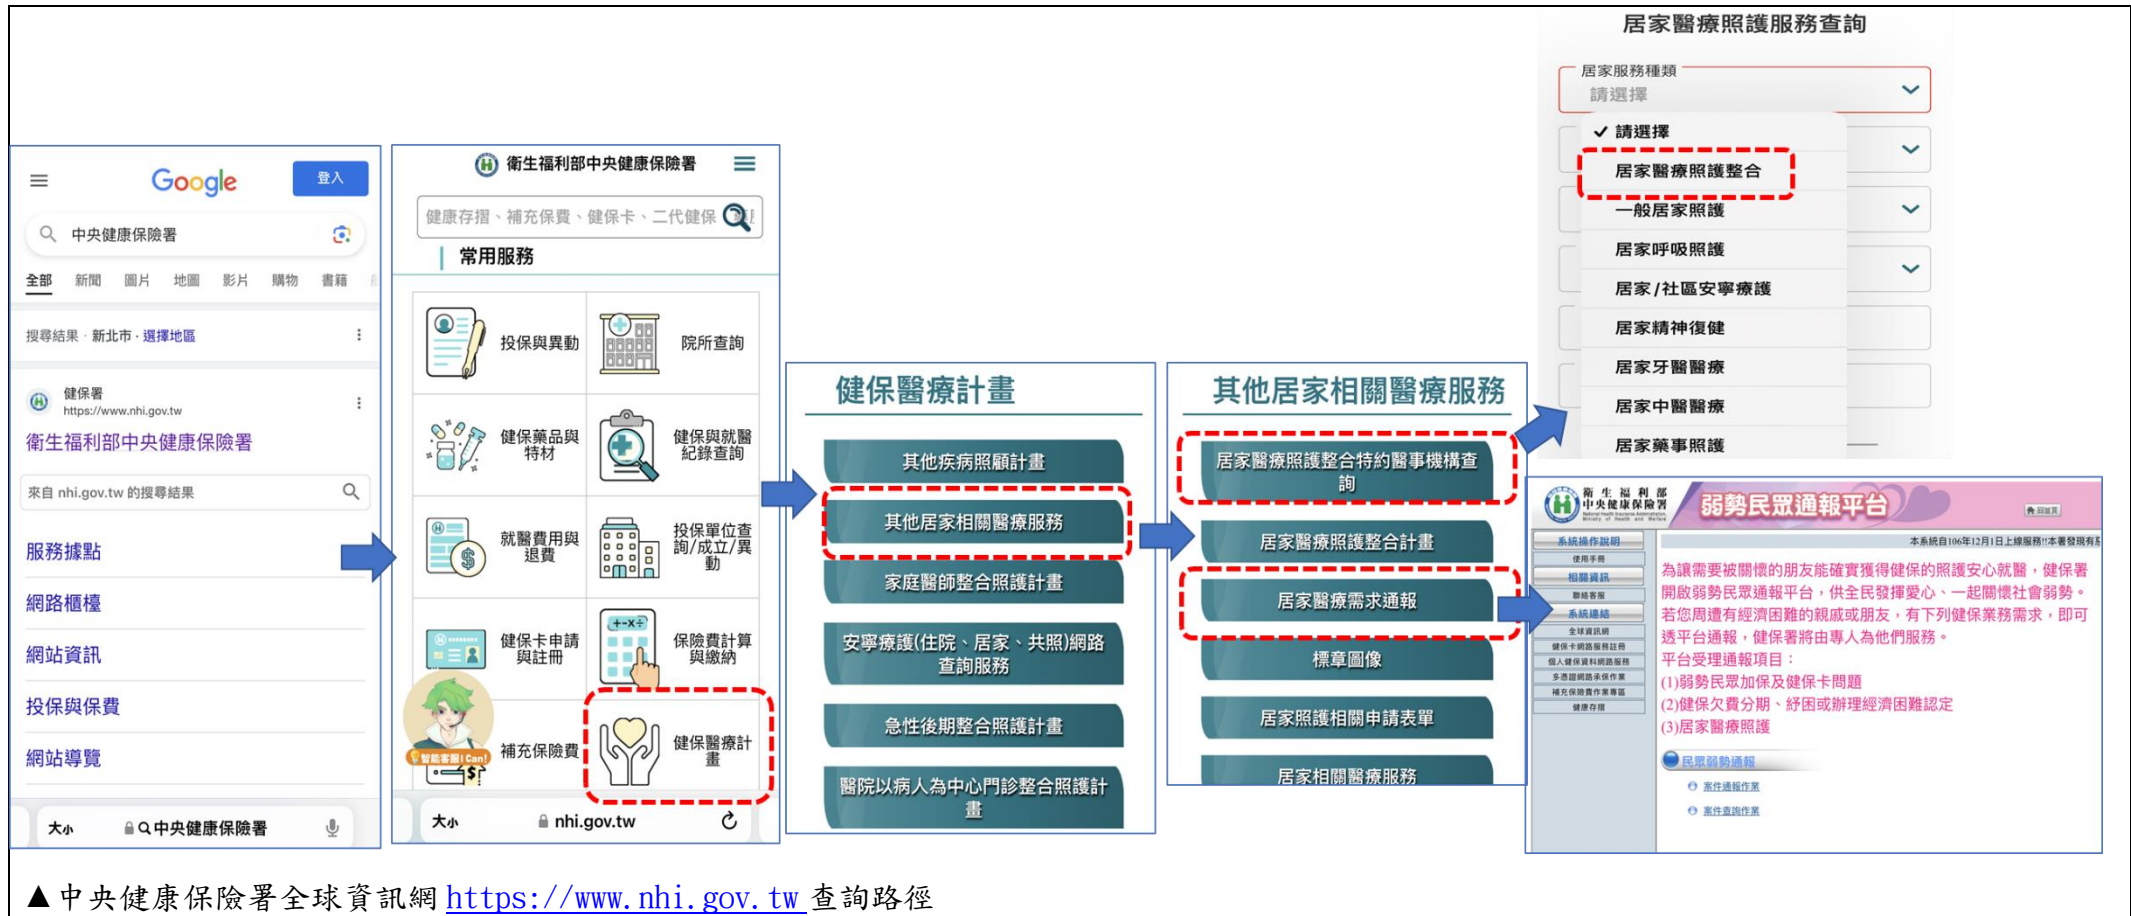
Google
登入
中央健康保險署
全部 新聞 圖片 地圖 影片 購物 書籍
搜尋結果 · 新北市 · 選擇地區
健保署
https://www.nhi.gov.tw
衛生福利部中央健康保險署
來自 nhi.gov.tw 的搜尋結果
服務據點
網路櫃檯
網站資訊
投保與保費
網站導覽
大小 中央健康保險署

衛生福利部中央健康保險署
健康存摺、補充保費、健保卡、二代健保
常用服務
投保與異動
院所查詢
健保藥品與特材
健保與就醫紀錄查詢
就醫費用與退費
投保單位查詢/成立/異動
健保卡申請與註冊
保險費計算與繳納
智能客服I Can!
補充保險費
健保醫療計畫
大小 nhi.gov.tw

健保醫療計畫
其他疾病照顧計畫
其他居家相關醫療服務
家庭醫師整合照護計畫
安寧療護(住院、居家、共照)網路查詢服務
急性後期整合照護計畫
醫院以病人為中心門診整合照護計畫

其他居家相關醫療服務
居家醫療照護整合特約醫事機構查詢
居家醫療照護整合計畫
居家醫療需求通報
標章圖像
居家照護相關申請表單
居家相關醫療服務

居家醫療照護服務查詢
居家服務種類
請選擇
✓ 請選擇
居家醫療照護整合
一般居家照護
居家呼吸照護
居家/社區安寧療護
居家精神復健
居家牙醫醫療
居家中醫醫療
居家藥事照護

衛生福利部中央健康保險署
弱勢民眾通報平台
系統操作說明
使用手冊
相關資訊
聯絡客服
系統連結
全球資訊網
健保卡網路服務註冊
個人健保資料網路服務
多憑證網路承保作業
補充保險費作業專區
健康存摺
本系統自106年12月1日上線服務!!本署發現有
為讓需要被關懷的朋友能確實獲得健保的照護安心就醫，健保署開啟弱勢民眾通報平台，供全民發揮愛心、一起關懷社會弱勢。若您周遭有經濟困難的親戚或朋友，有下列健保業務需求，即可透平台通報，健保署將由專人為他們服務。
平台受理通報項目：
(1)弱勢民眾加保及健保卡問題
(2)健保欠費分期、紓困或辦理經濟困難認定
(3)居家醫療照護
民眾弱勢通報
案件通報作業
案件查詢作業

▲中央健康保險署全球資訊網 https://www.nhi.gov.tw 查詢路徑